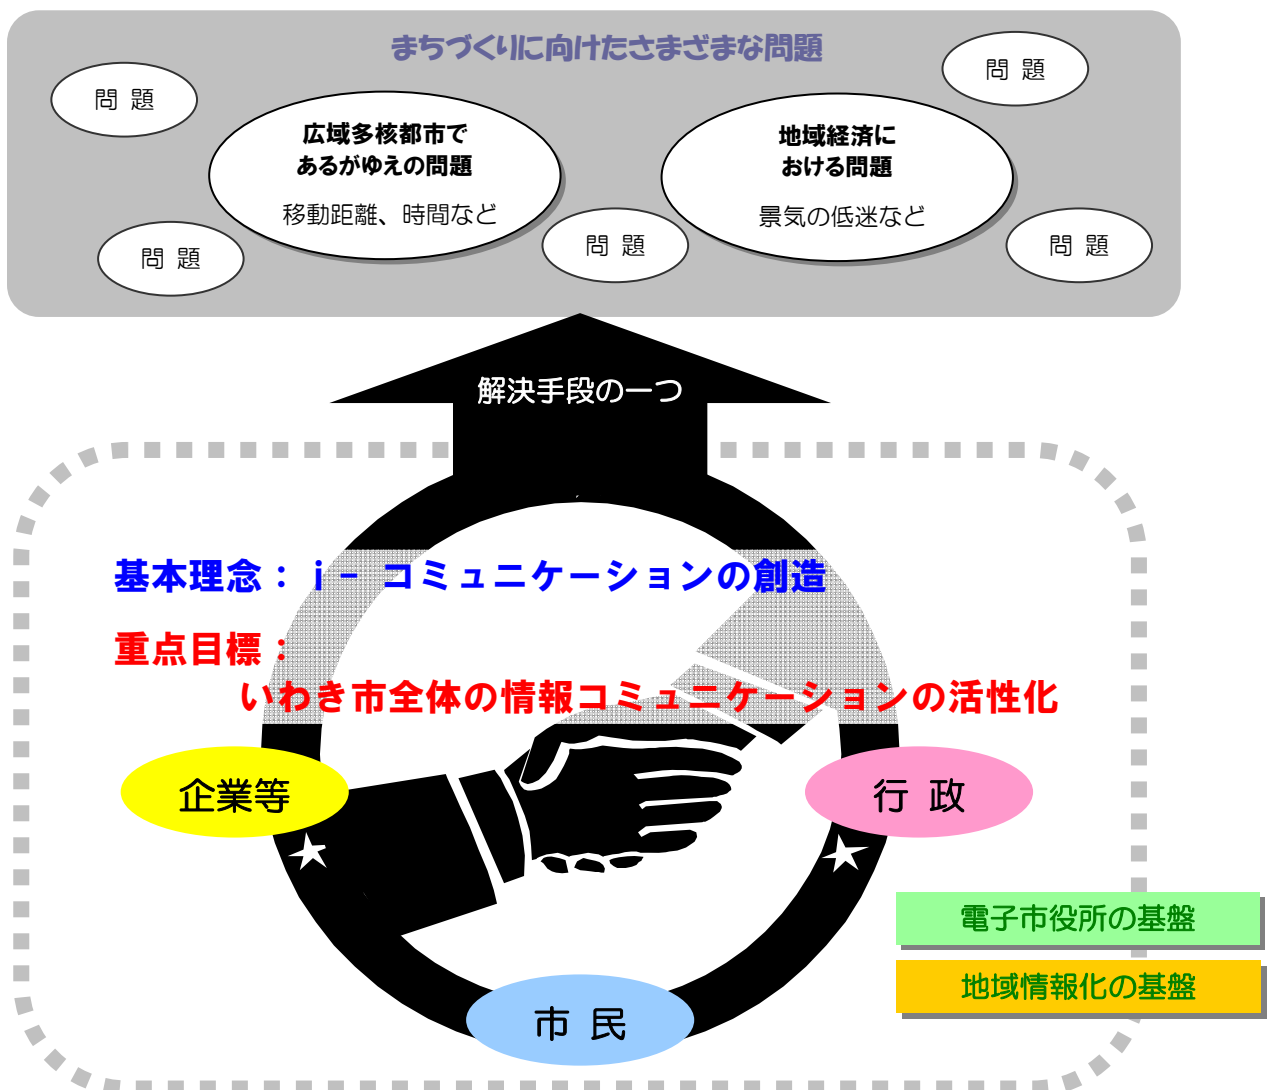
まちづくりに向けたさまざまな問題

問 題

問 題

広域多核都市で
あるがゆえの問題

移動距離、時間など

地域経済に
おける問題

景気の低迷など

問 題

問 題

問 題

解決手段の一つ

基本理念： i－ コミュニケーションの創造

重点目標：
いわき市全体の情報コミュニケーションの活性化

企業等

行 政

市 民

電子市役所の基盤

地域情報化の基盤